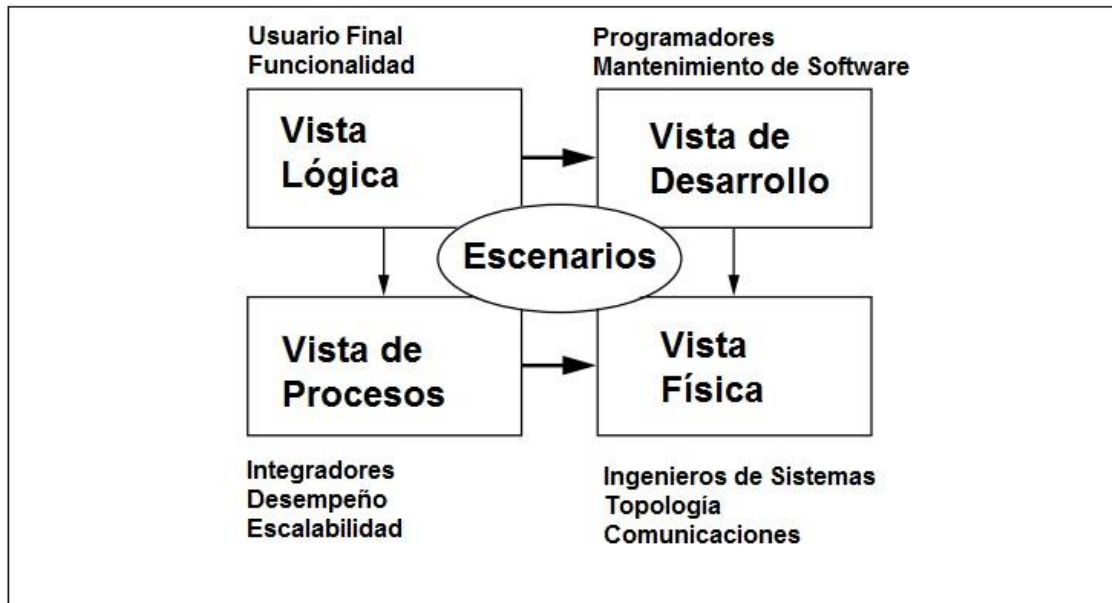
Usuario Final
Funcionalidad

Programadores
Mantenimiento de Software

Vista Lógica

Vista de Desarrollo

Escenarios

Vista de Procesos

Vista Física

Integradores
Desempeño
Escalabilidad

Ingenieros de Sistemas
Topología
Comunicaciones